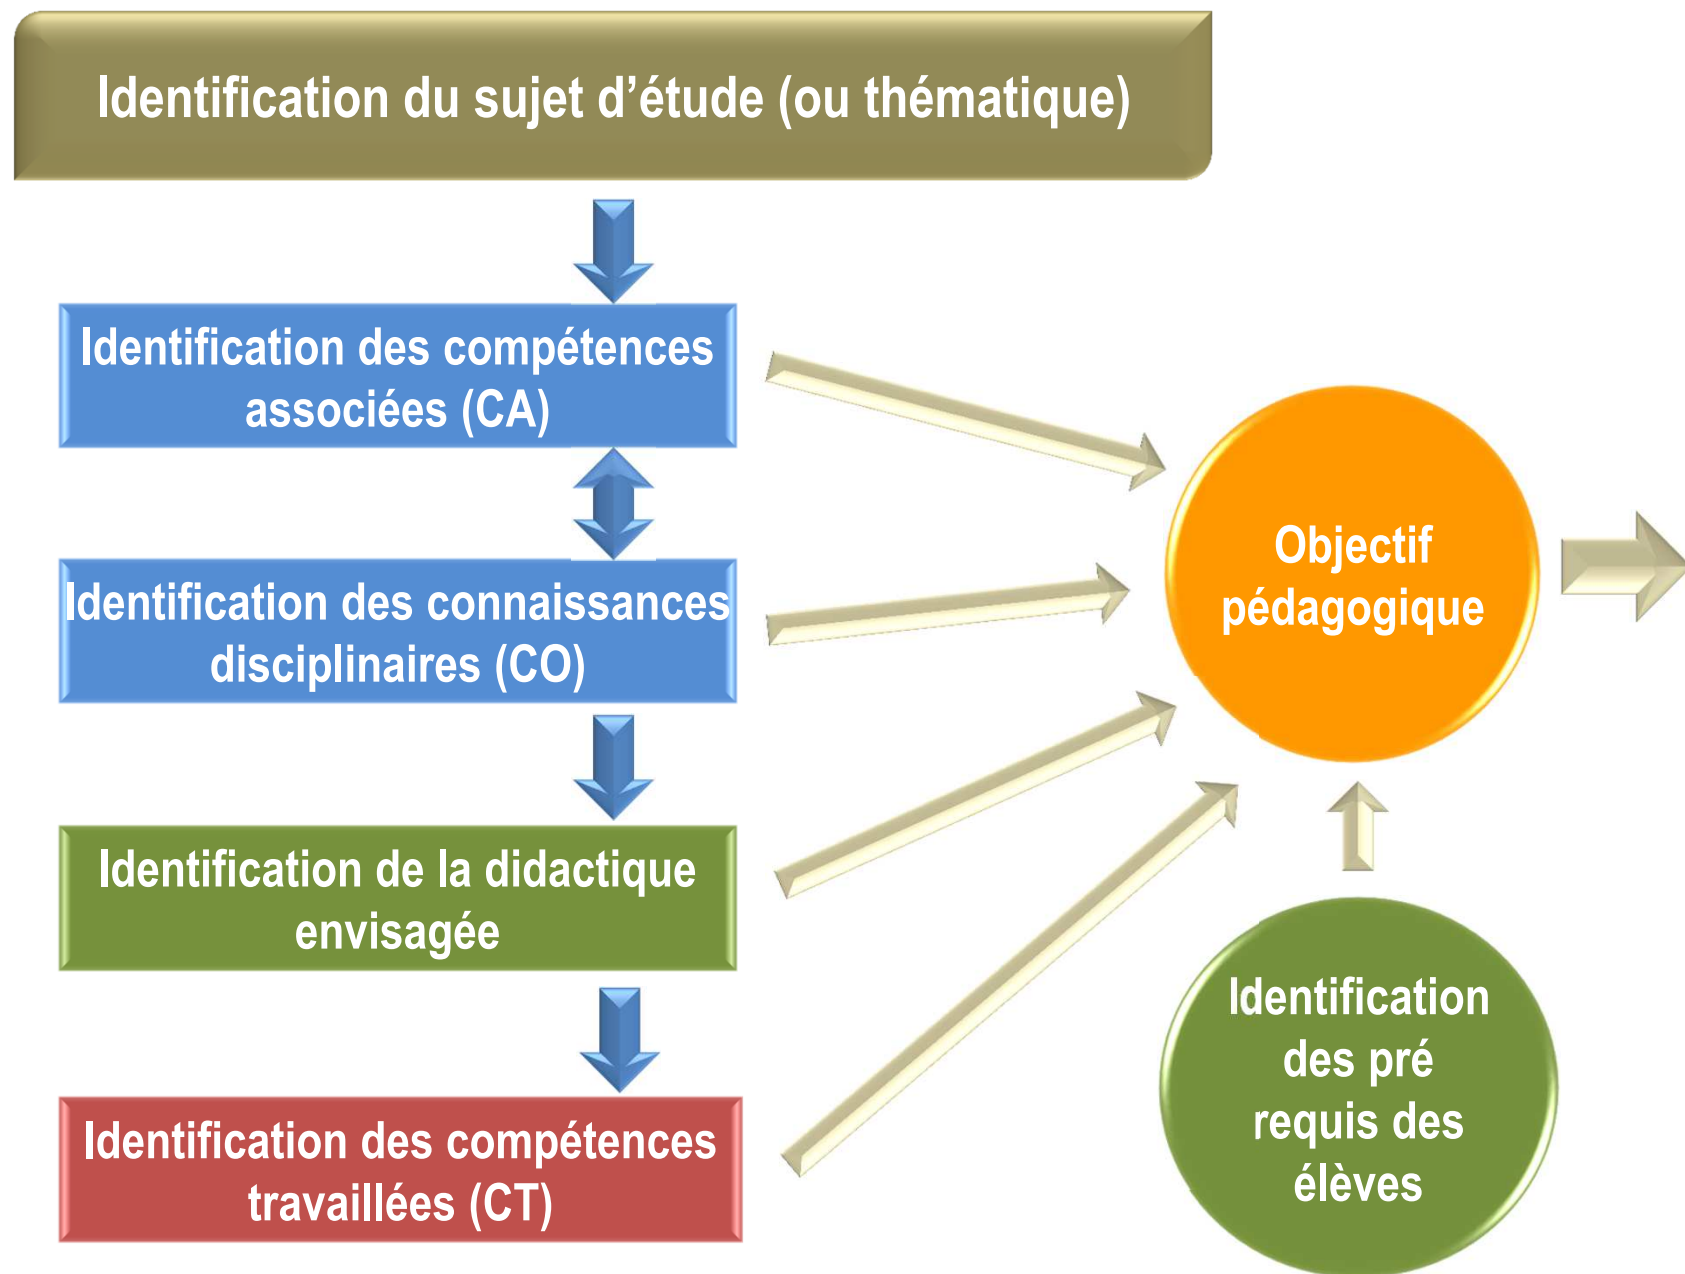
Identification du sujet d'étude (ou thématique)

Identification des compétences associées (CA)

Identification des connaissances disciplinaires (CO)

Identification de la didactique envisagée

Identification des compétences travaillées (CT)

Objectif pédagogique

Identification des pré requis des élèves